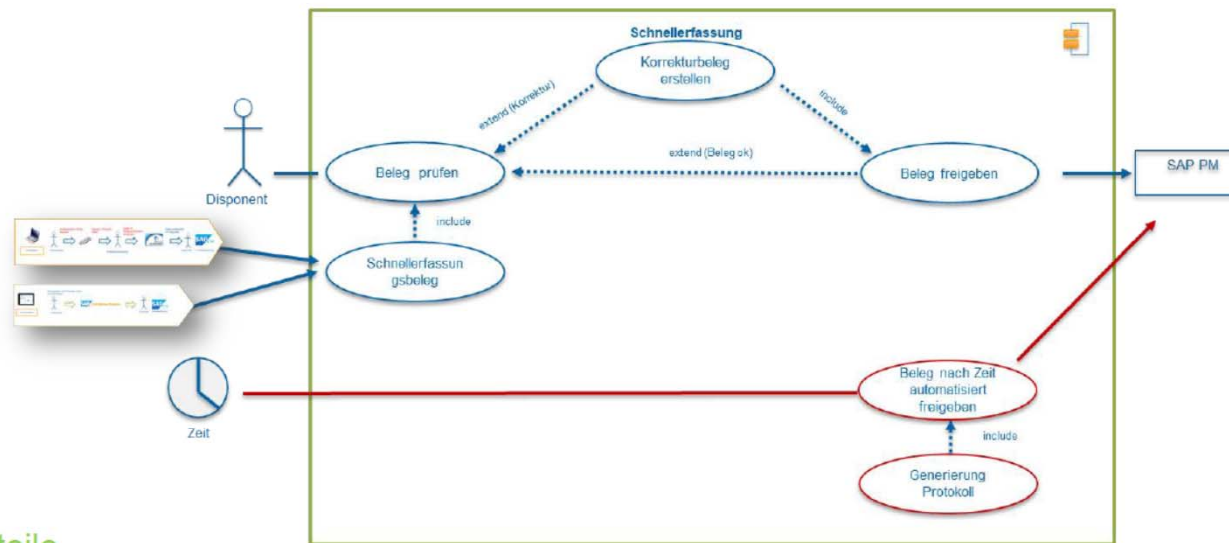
Schnellerfassung

Korrekturbeleg erstellen

extend (Korrektur)

include

extend (Beleg ok)

Disponent

Beleg prüfen

Beleg freigeben

SAP PM

include

Schnellerfassun gsbeleg

Zeit

Beleg nach Zeit automatisiert freigeben

include

Generierung Protokoll

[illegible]teile